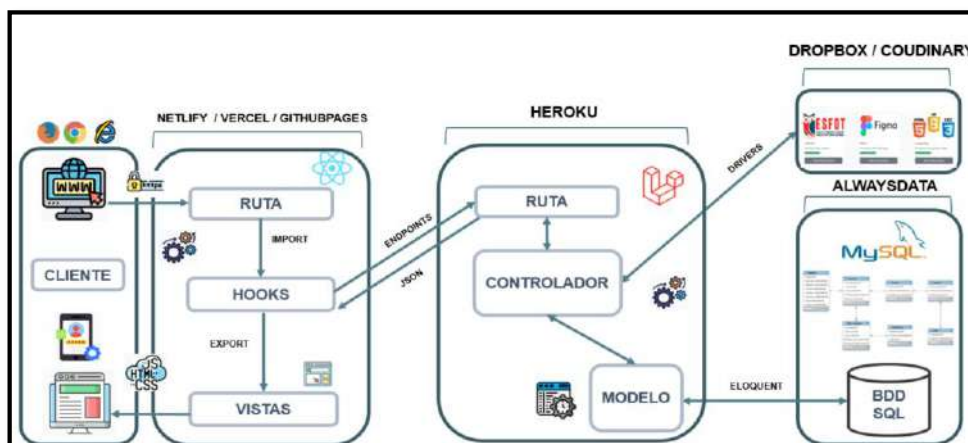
DROPBOX / COUDINARY

NETLIFY / VERCEL / GITHUBPAGES

HEROKU

WWW

https

RUTA

IMPORT

CLIENTE

HOOKS

EXPORT

HTML CSS JS

VISTAS

ENDPOINTS

JSON

RUTA

CONTROLADOR

MODELO

DRIVERS

ESFOT

Figma

ALWAYSDATA

MySQL

ELOQUENT

BDD SQL